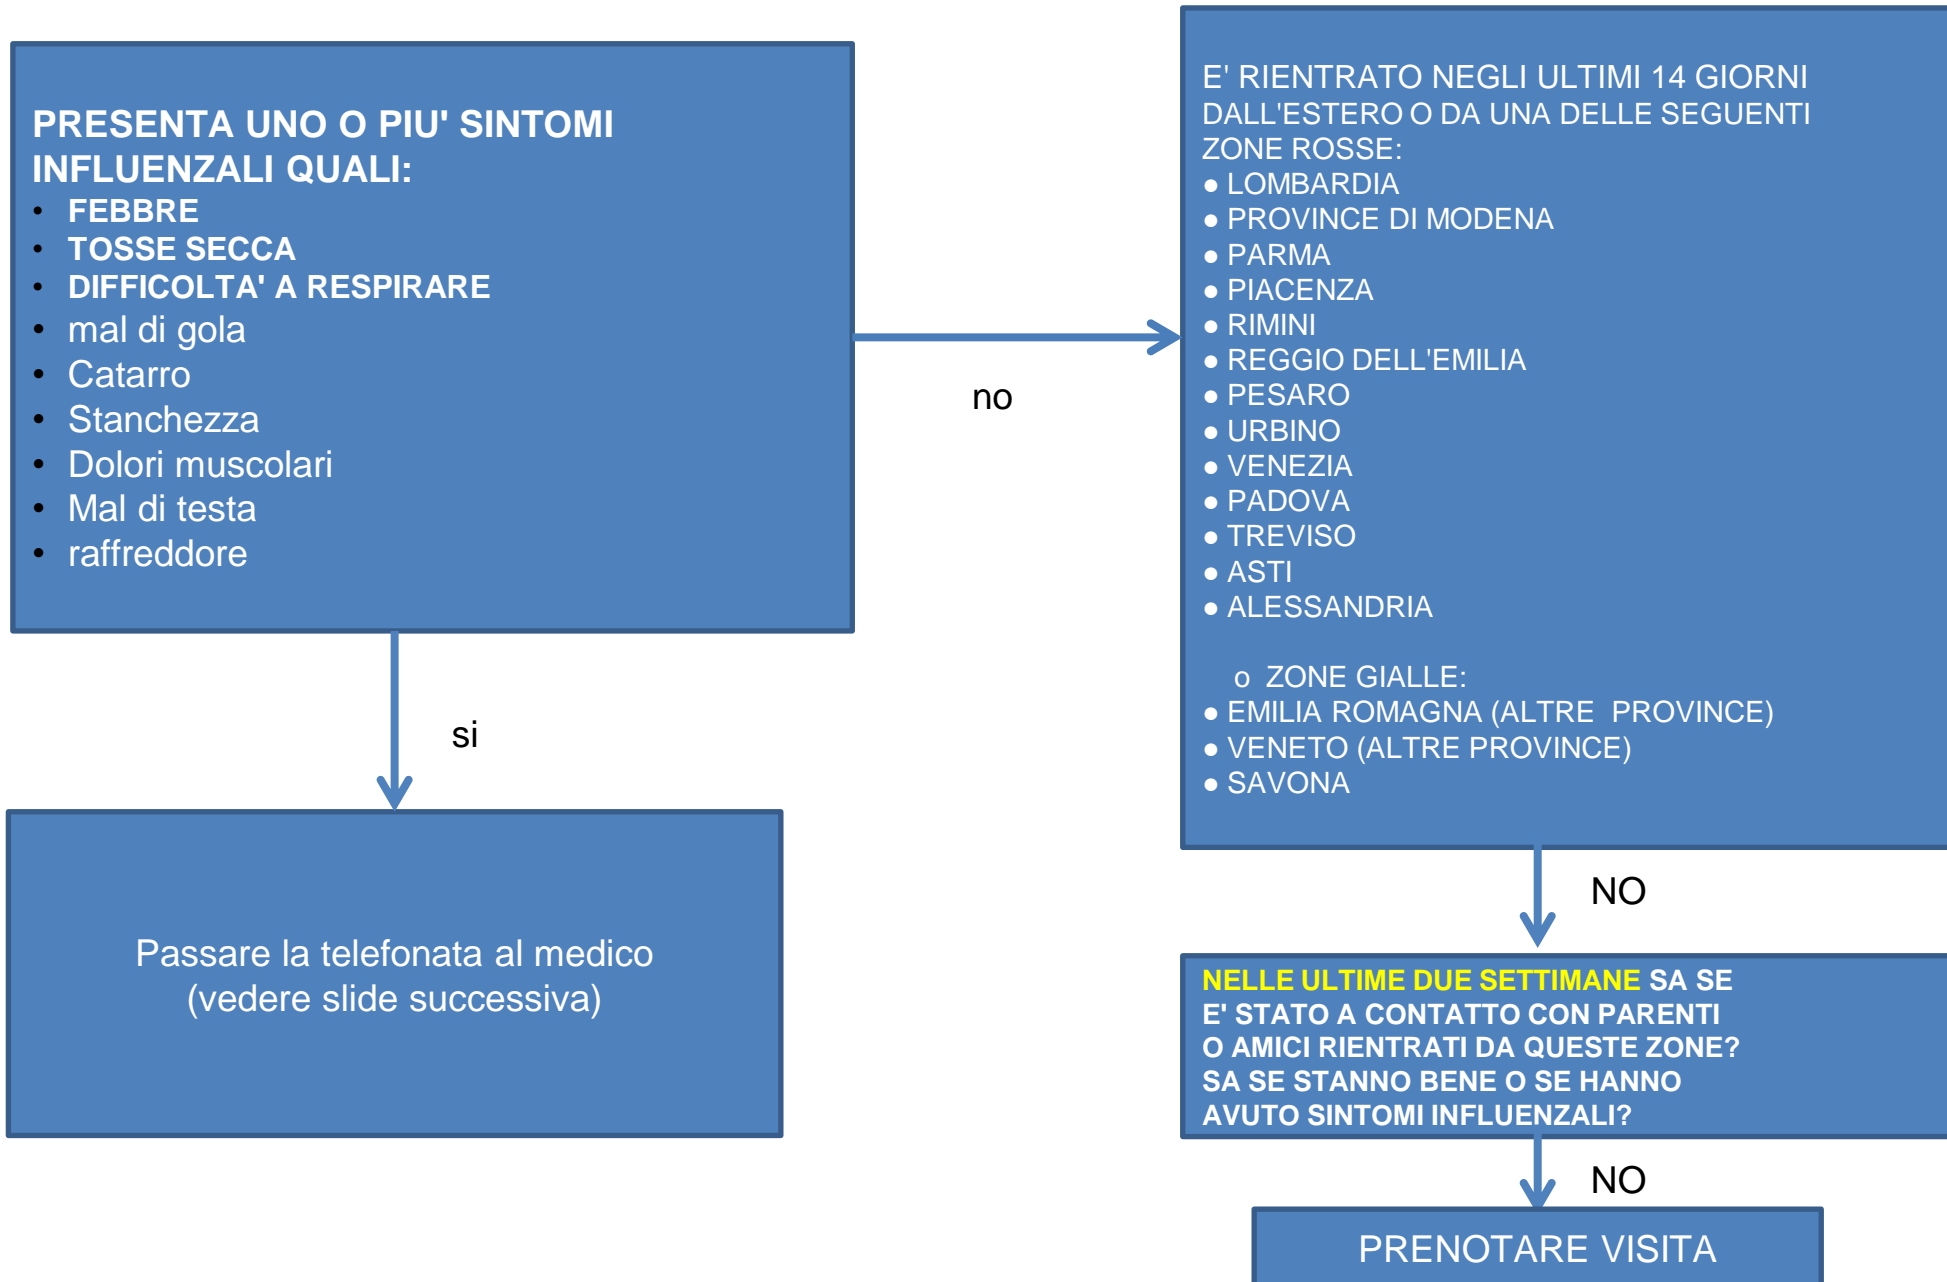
PRESENTA UNO O PIU' SINTOMI INFLUENZALI QUALI:
• FEBBRE
• TOSSE SECCA
• DIFFICOLTA' A RESPIRARE
• mal di gola
• Catarro
• Stanchezza
• Dolori muscolari
• Mal di testa
• raffreddore

no

E' RIENTRATO NEGLI ULTIMI 14 GIORNI DALL'ESTERO O DA UNA DELLE SEGUENTI ZONE ROSSE:
● LOMBARDIA
● PROVINCE DI MODENA
● PARMA
● PIACENZA
● RIMINI
● REGGIO DELL'EMILIA
● PESARO
● URBINO
● VENEZIA
● PADOVA
● TREVISO
● ASTI
● ALESSANDRIA

o ZONE GIALLE:
● EMILIA ROMAGNA (ALTRE PROVINCE)
● VENETO (ALTRE PROVINCE)
● SAVONA

si

Passare la telefonata al medico (vedere slide successiva)

NO

NELLE ULTIME DUE SETTIMANE SA SE E' STATO A CONTATTO CON PARENTI O AMICI RIENTRATI DA QUESTE ZONE? SA SE STANNO BENE O SE HANNO AVUTO SINTOMI INFLUENZALI?

NO

PRENOTARE VISITA